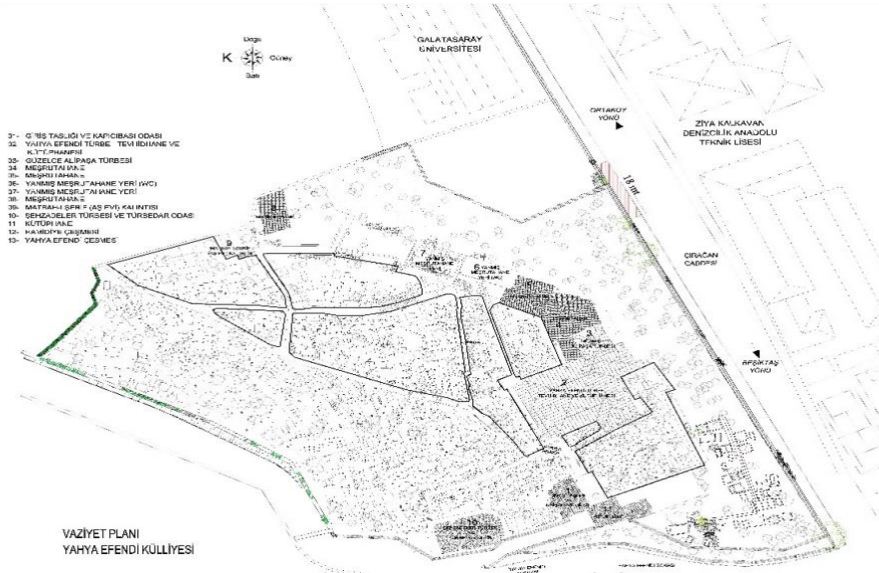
Doğu
K
Güney
Batı

GALATASARAY ÜNİVERSİTESİ

ORTAKÖY YÖNÜ

ZİYA KALKAVAN DENİZCİLİK ANADOLU TEKNİK LİSESİ

31- GİRİŞ TAŞLIĞI VE KAPICIBAŞI ODASI
32- YAHYA EFENDİ TÜRBE, TEVHİDHANE VE KÜTÜPHANESİ
33- GÜZELCE ALİPAŞA TÜRBESİ
34- MEŞRUTAHANE
35- MEŞRUTAHANE
36- YANMIŞ MEŞRUTAHANE YERİ (WC)
37- YANMIŞ MEŞRUTAHANE YERİ
38- MEŞRUTAHANE
39- MATBAH-I ŞERİF (AŞ EVİ) KALINTISI
10- ŞEHZADELER TÜRBESİ VE TÜRBEDAR ODASI
11- KÜTÜPHANE
12- HAZİRE ÇEŞMESİ
13- YAHYA EFENDİ ÇEŞMESİ

18 m

ÇIRAĞAN CADDESİ

BEŞİKTAŞ YÖNÜ

9
7
4
3
10

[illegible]

VAZİYET PLANI
YAHYA EFENDİ KÜLLİYESİ